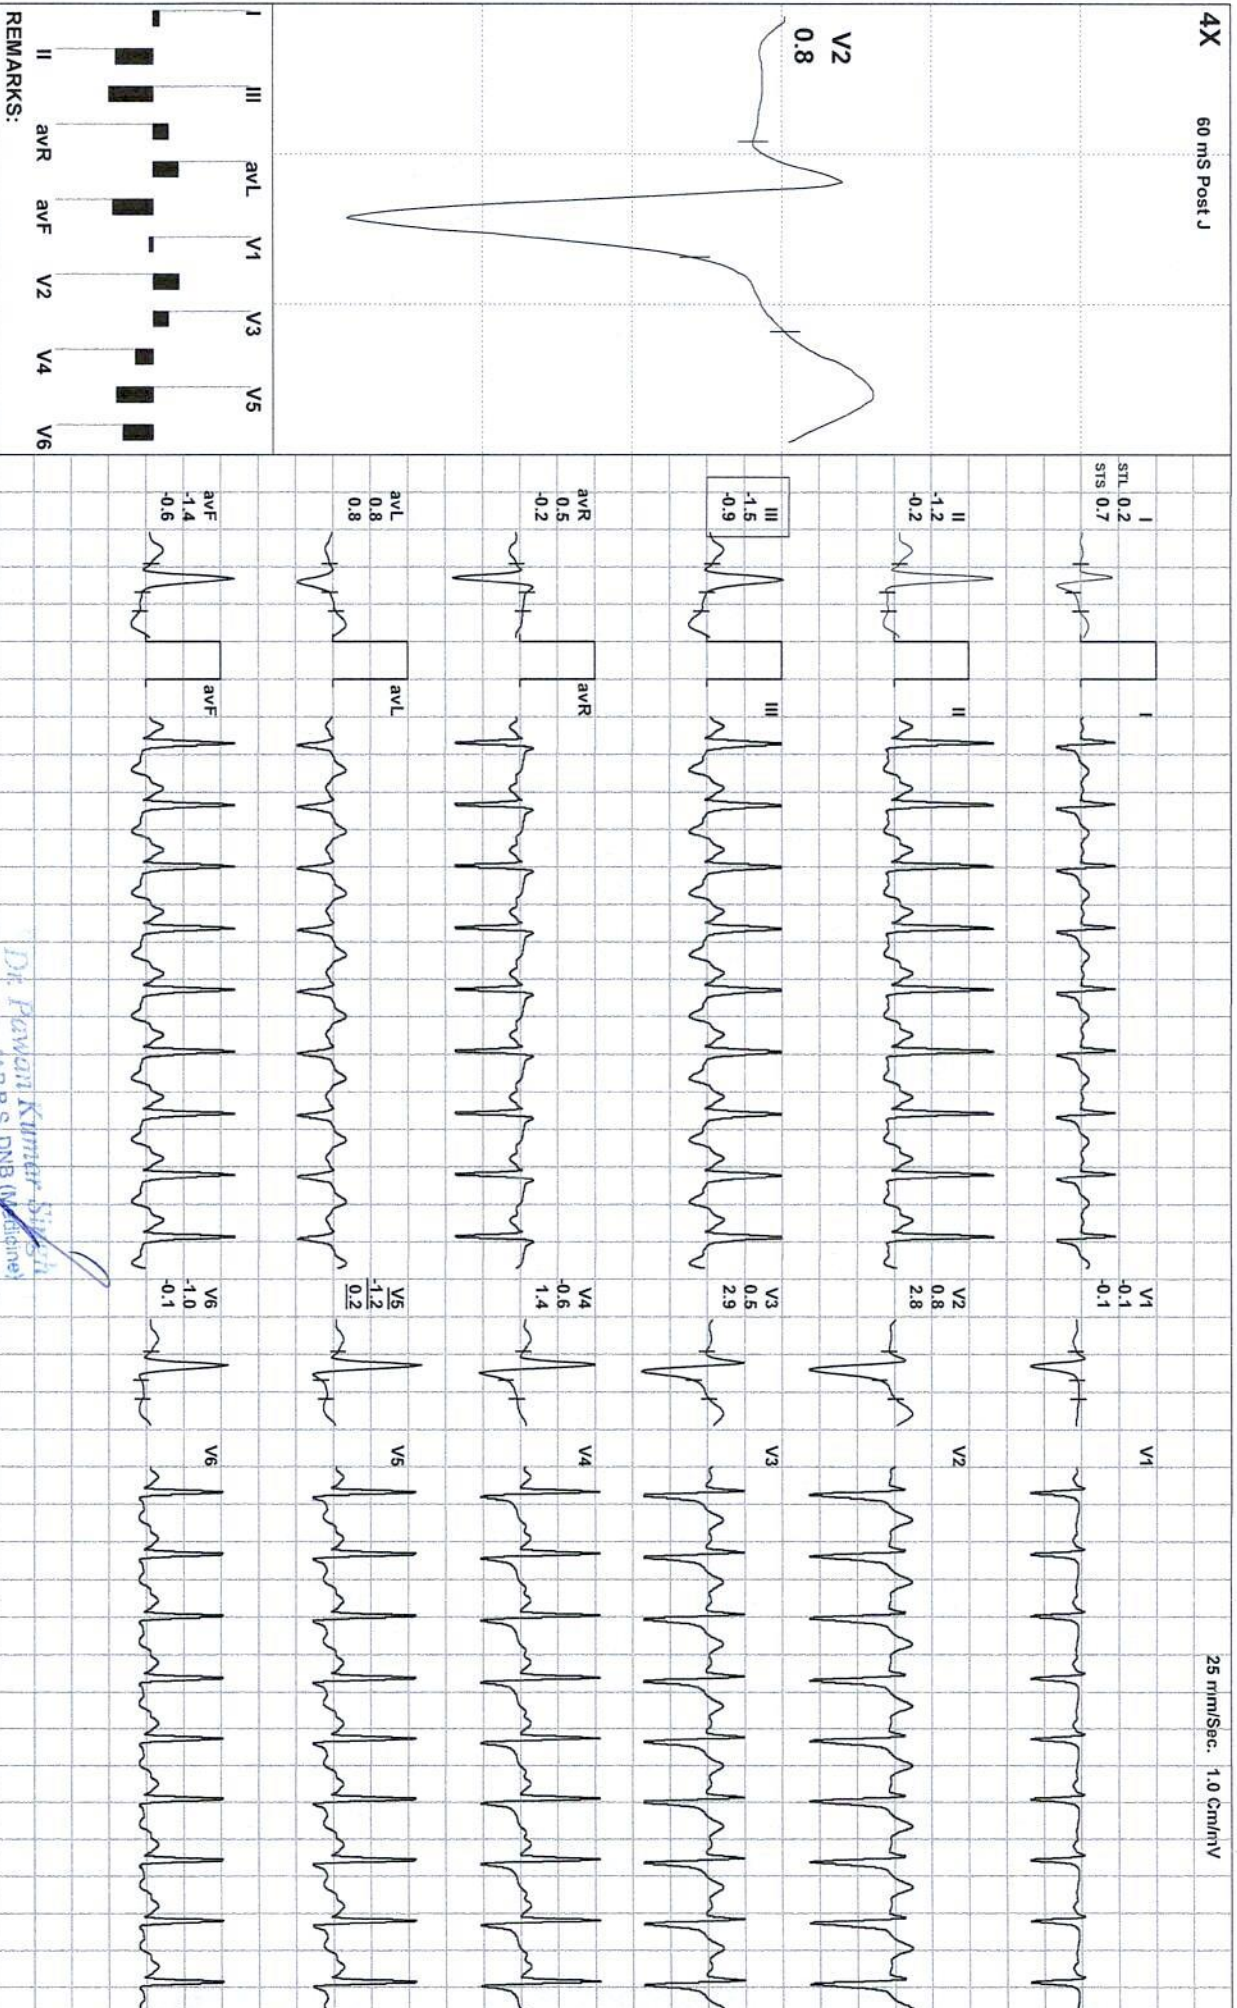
4X 60 mS Post J

V2
0.8

I III avL V1 V3 V5
II avR avF V2 V4 V6
REMARKS:

I
STL 0.2
STS 0.7

II
-1.2
-0.2

III
-1.5
-0.9

avR
0.5
-0.2

avL
0.8
0.8

avF
-1.4
-0.6

I
II
III
avR
avL
avF

V1
-0.1
-0.1

V2
0.8
2.8

V3
0.5
2.9

V4
-0.6
1.4

V5
-1.2
0.2

V6
-1.0
-0.1

V1
V2
V3
V4
V5
V6

25 mm/Sec. 1.0 Cm/mV

Dr. Pawan Kumar Singh
M.B.B.S, DNB (Medicine)